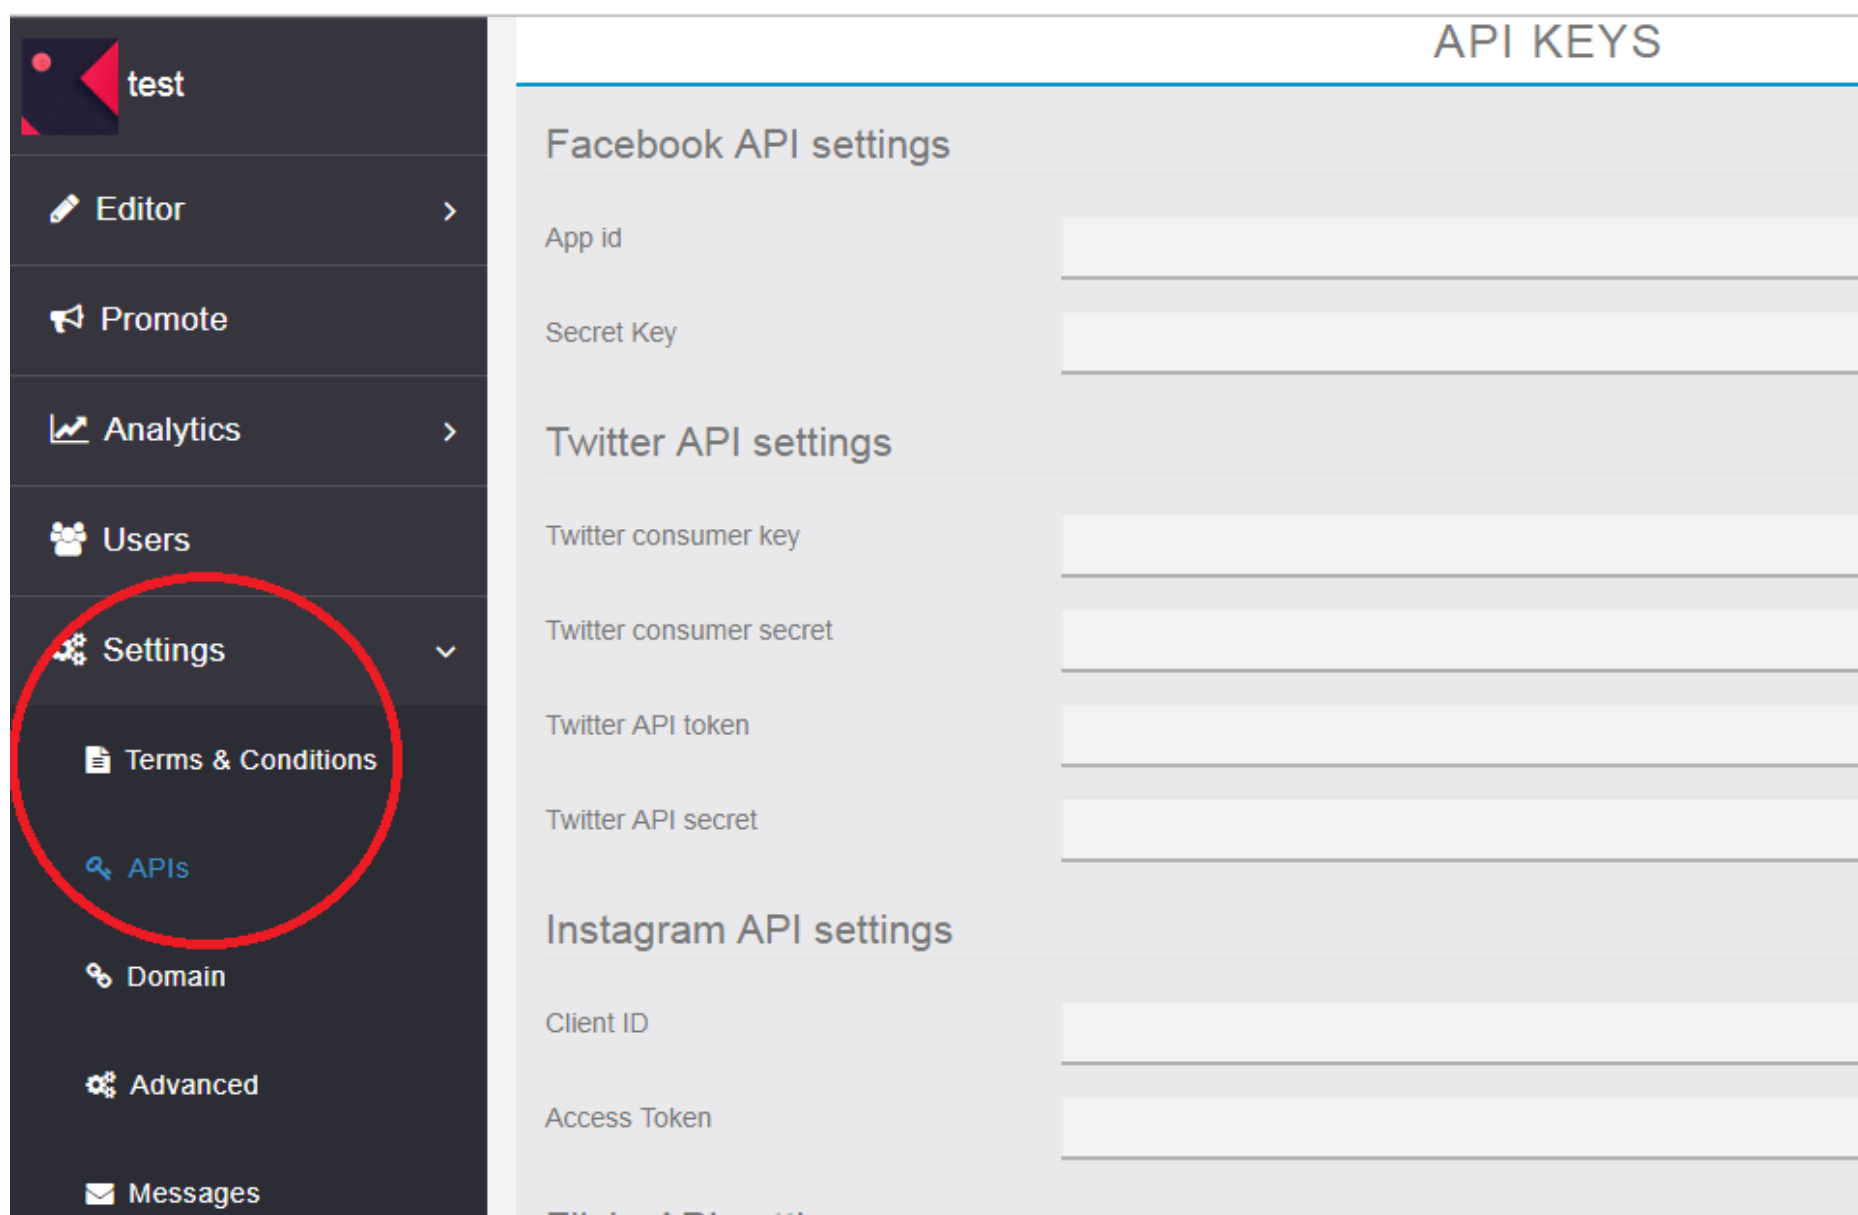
test

Editor

Promote

Analytics

Users

Settings

Terms & Conditions

APIs

Domain

Advanced

Messages

API KEYS

Facebook API settings

App id

Secret Key

Twitter API settings

Twitter consumer key

Twitter consumer secret

Twitter API token

Twitter API secret

Instagram API settings

Client ID

Access Token

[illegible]